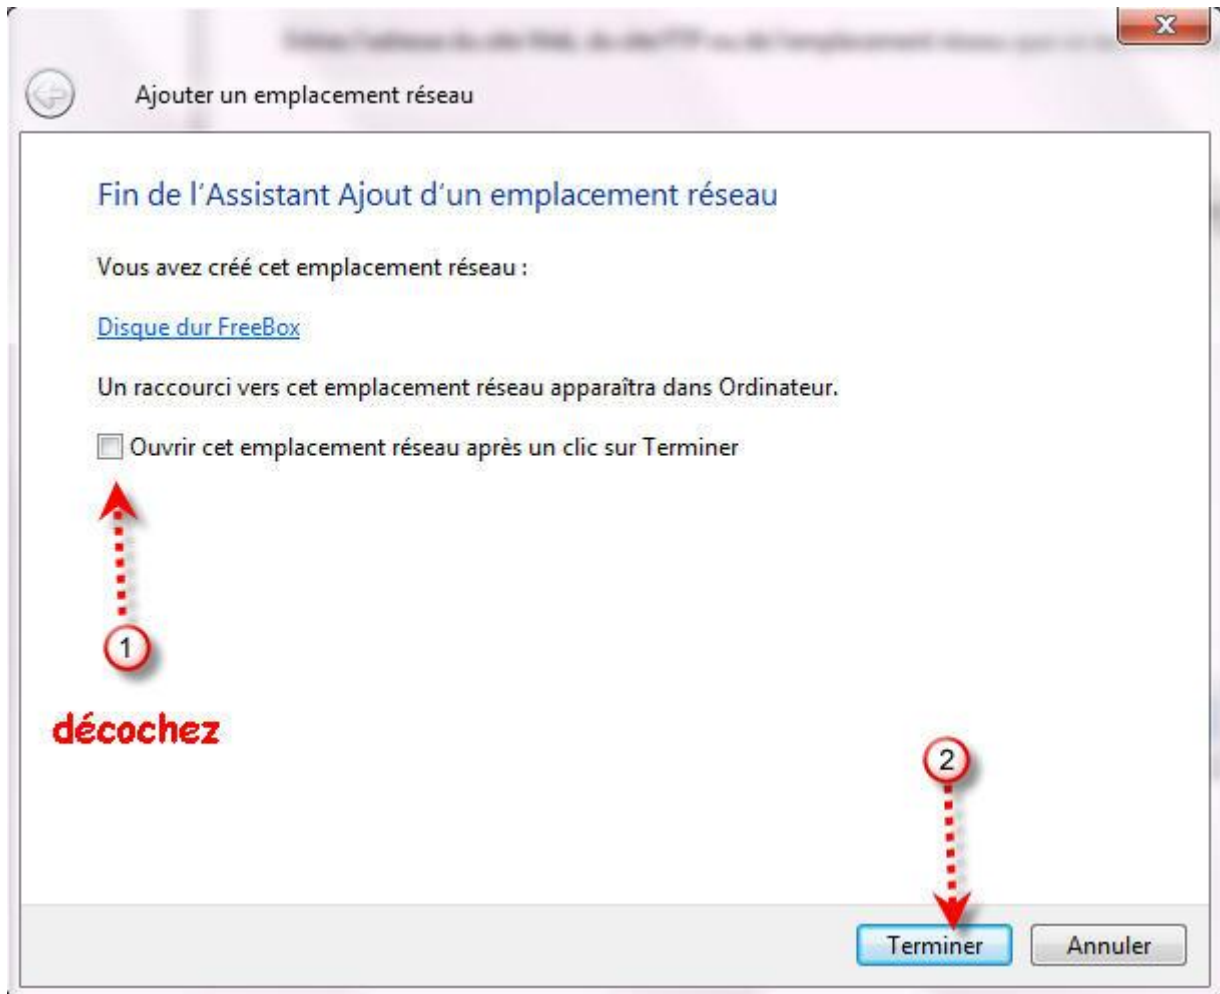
Ajouter un emplacement réseau

Fin de l'Assistant Ajout d'un emplacement réseau

Vous avez créé cet emplacement réseau :

Disque dur FreeBox

Un raccourci vers cet emplacement réseau apparaîtra dans Ordinateur.

Ouvrir cet emplacement réseau après un clic sur Terminer

1

décochez

2

Terminer

Annuler